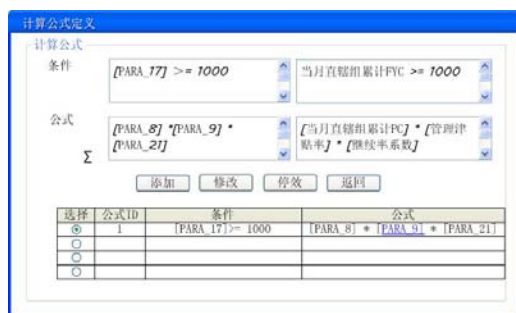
计算公式定义

计算公式

条件 [PARA_17] >= 1000 当月直辖组累计FYC >= 1000

公式 [PARA_8] *[PARA_9] * [PARA_21] [当月直辖组累计PC] * [管理津贴率] * [继续率系数]

Σ

添加 修改 停效 返回

| 选择 | 公式ID | 条件 | 公式 |
|---|---|---|---|
| ⊙ | 1 | [PARA_17]>= 1000 | [PARA_8] * [PARA_9] * [PARA_21] |
| ○ | | | |
| ○ | | | |
| ○ | | | |